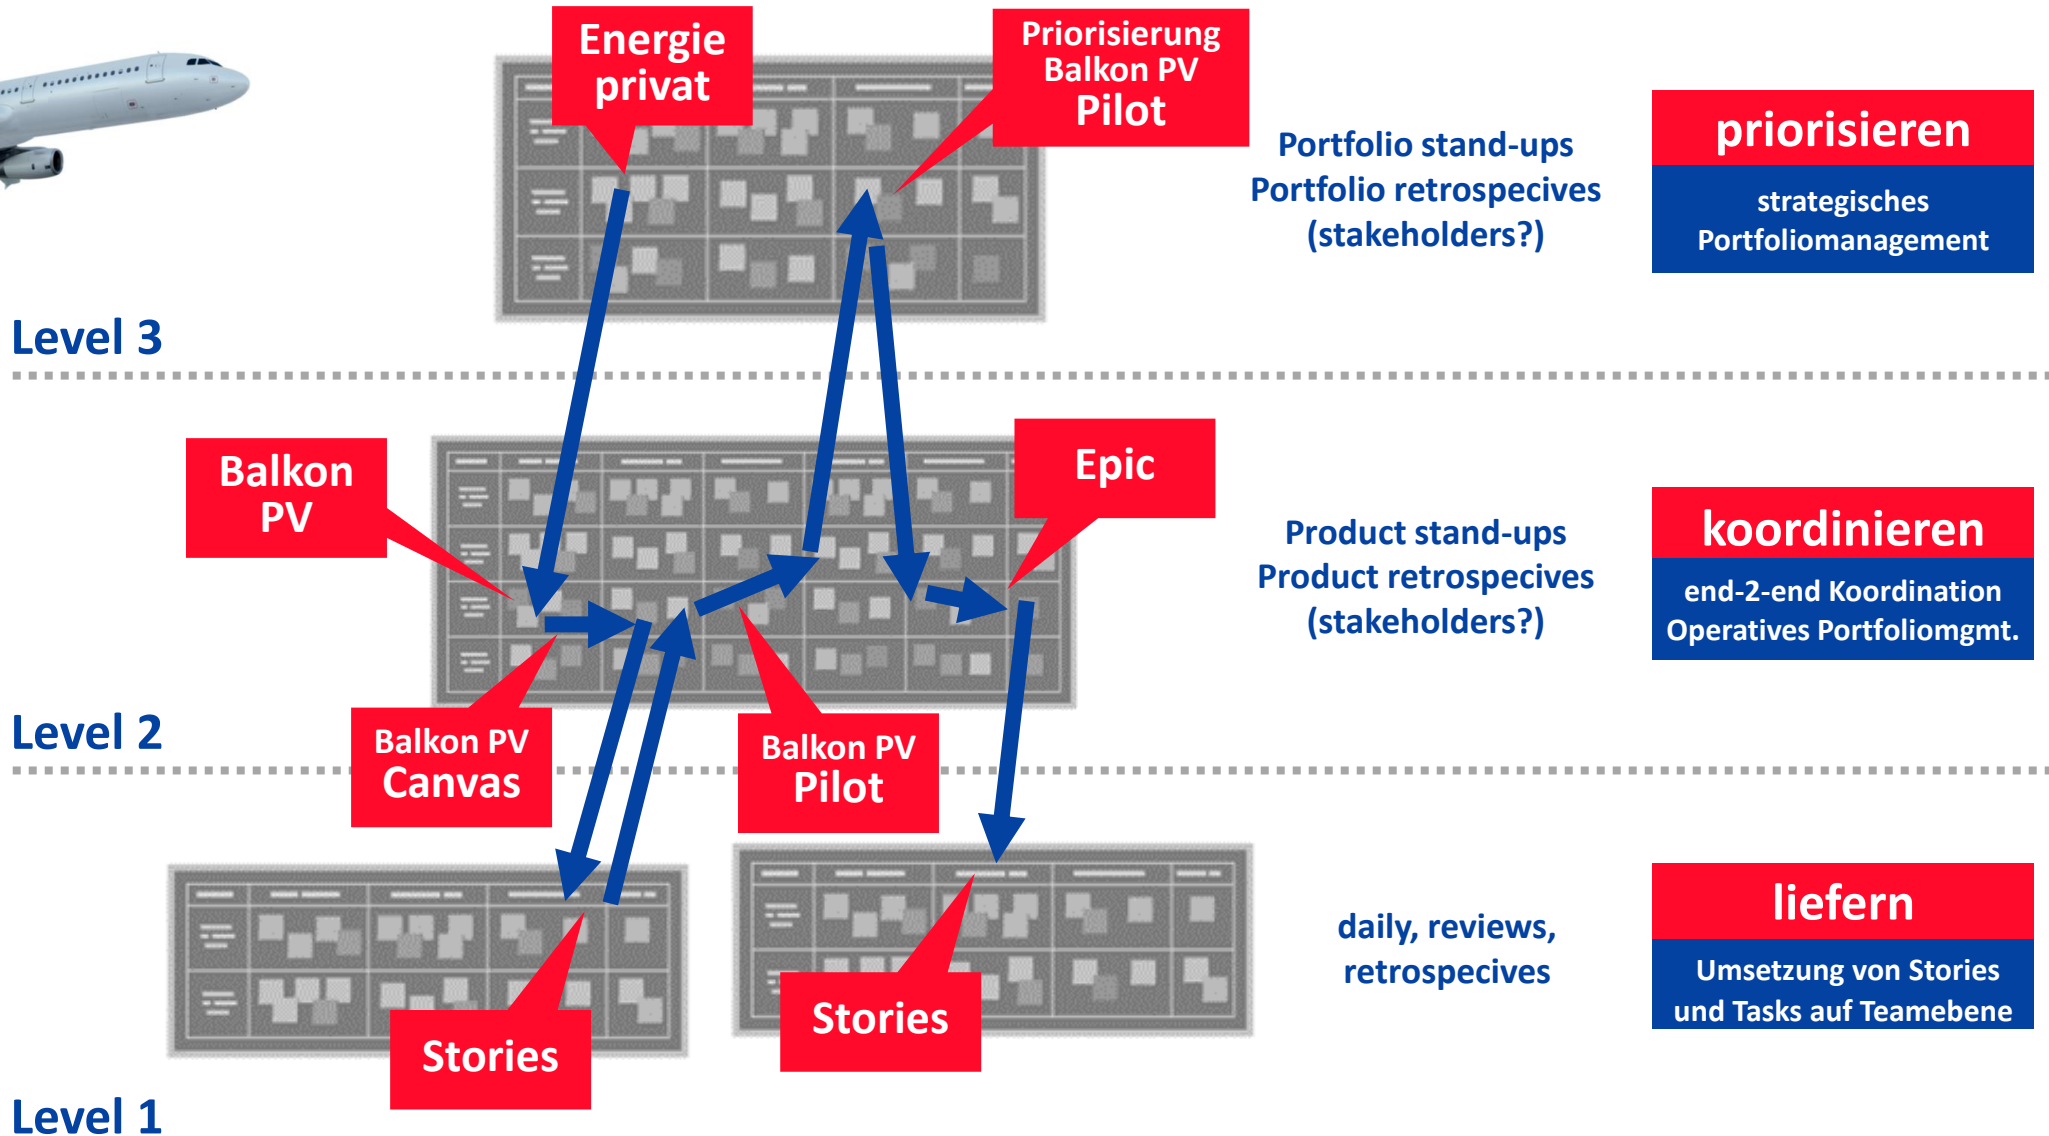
Energie privat

Priorisierung Balkon PV Pilot

Portfolio stand-ups
Portfolio retrospecives
(stakeholders?)

priorisieren

strategisches Portfoliomanagement

Level 3

Balkon PV

Epic

Product stand-ups
Product retrospecives
(stakeholders?)

koordinieren

end-2-end Koordination Operatives Portfoliomgmt.

Level 2

Balkon PV Canvas

Balkon PV Pilot

daily, reviews, retrospecives

liefern

Umsetzung von Stories und Tasks auf Teamebene

Stories

Stories

Level 1